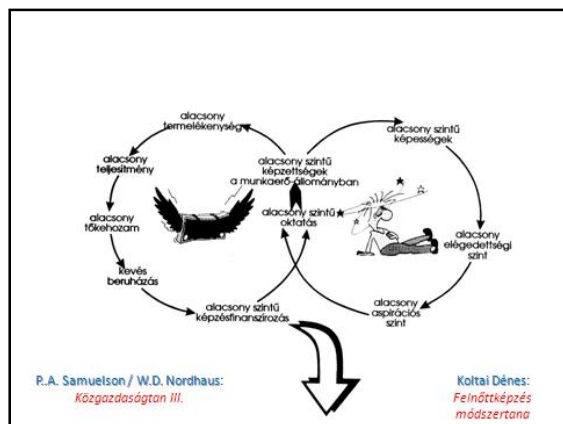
alacsony termelékenység

alacsony teljesítmény

alacsony tőkehozam

kevés beruházás

alacsony szintű képzésfinanszírozás

alacsony szintű képzettségek a munkaerő-állományban

alacsony szintű oktatás

alacsony szintű képességek

alacsony elégedettségi szint

alacsony aspirációs szint

P.A. Samuelson / W.D. Nordhaus:
Közgazdaságtan III.

Koltai Dénes:
Felnőttképzés módszertana